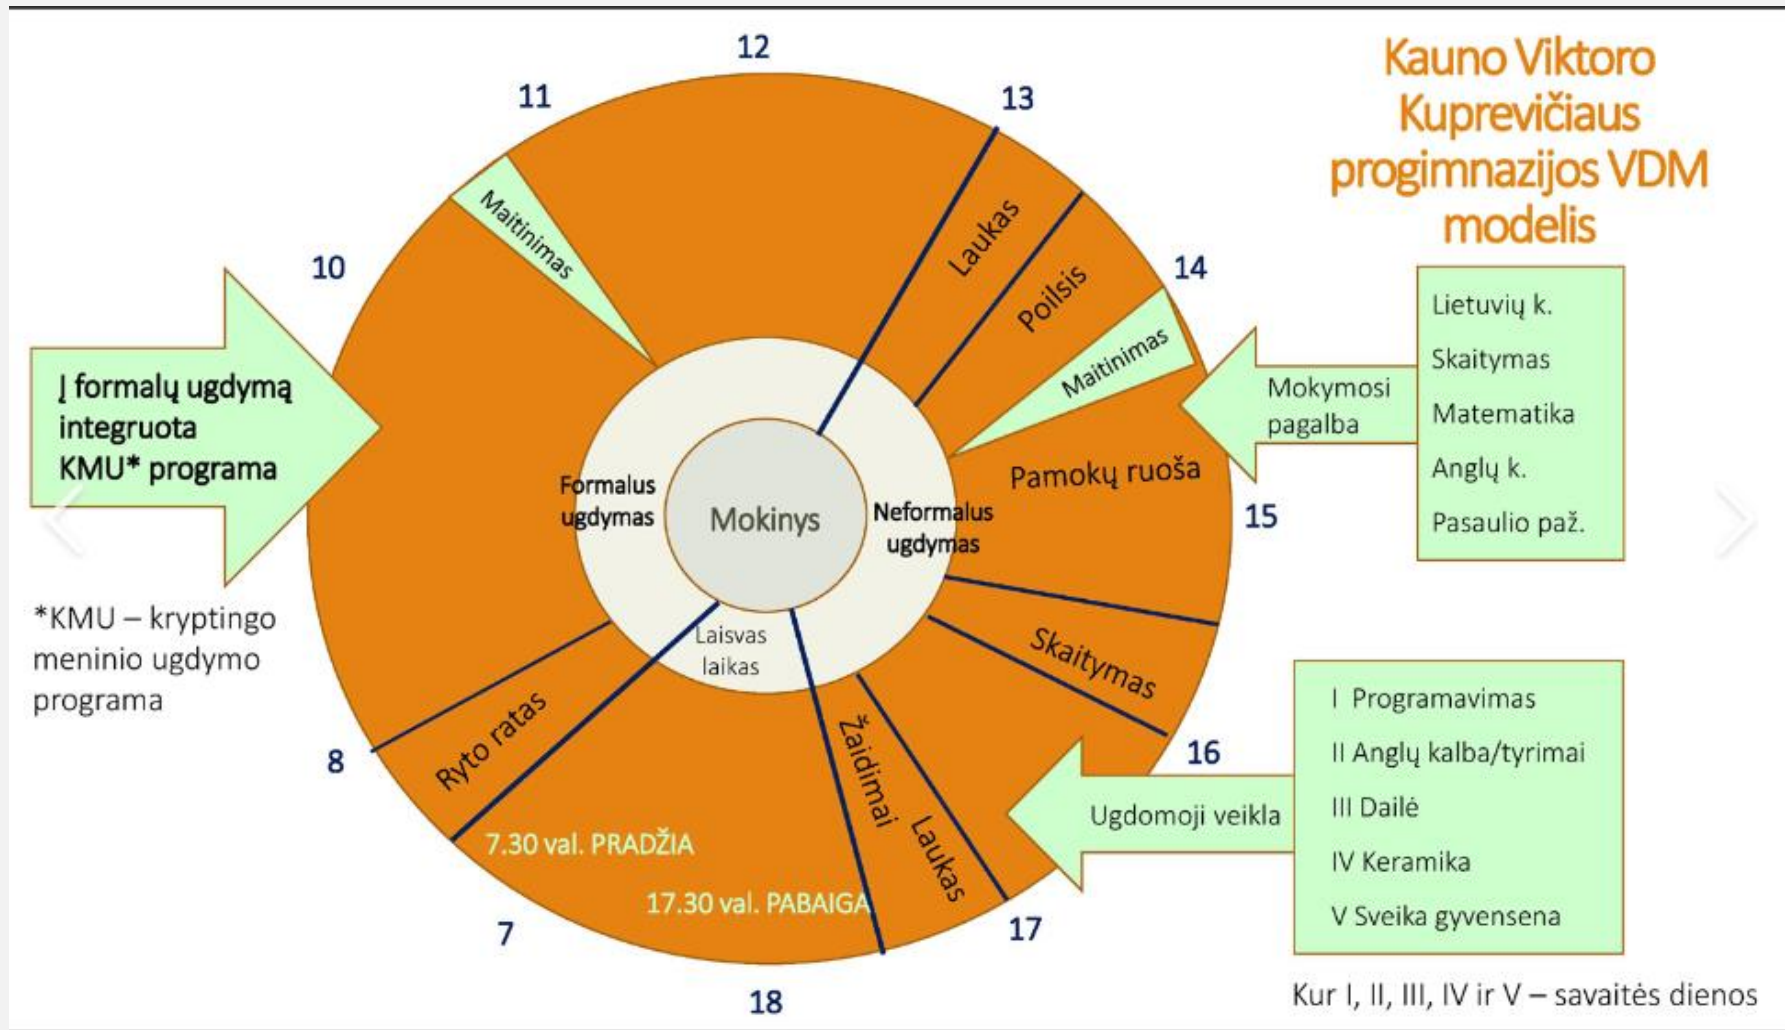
Kauno Viktoro Kuprevičiaus progimnazijos VDM modelis

Į formalų ugdymą integruota KMU* programa

*KMU – kryptingo meninio ugdymo programa

12
11
13
10
14
15
16
17
18
7
8

Maitinimas
Laukas
Poilsis
Maitinimas
Pamokų ruoša
Skaitymas
Laukas
Žaidimai
Ryto ratas
7.30 val. PRADŽIA
17.30 val. PABAIGA

Formalus ugdymas
Mokinys
Neformalus ugdymas
Laisvas laikas

Mokymosi pagalba

Lietuvių k.
Skaitymas
Matematika
Anglų k.
Pasaulio paž.

Ugdomoji veikla

I Programavimas
II Anglų kalba/tyrimai
III Dailė
IV Keramika
V Sveika gyvensena

Kur I, II, III, IV ir V – savaitės dienos